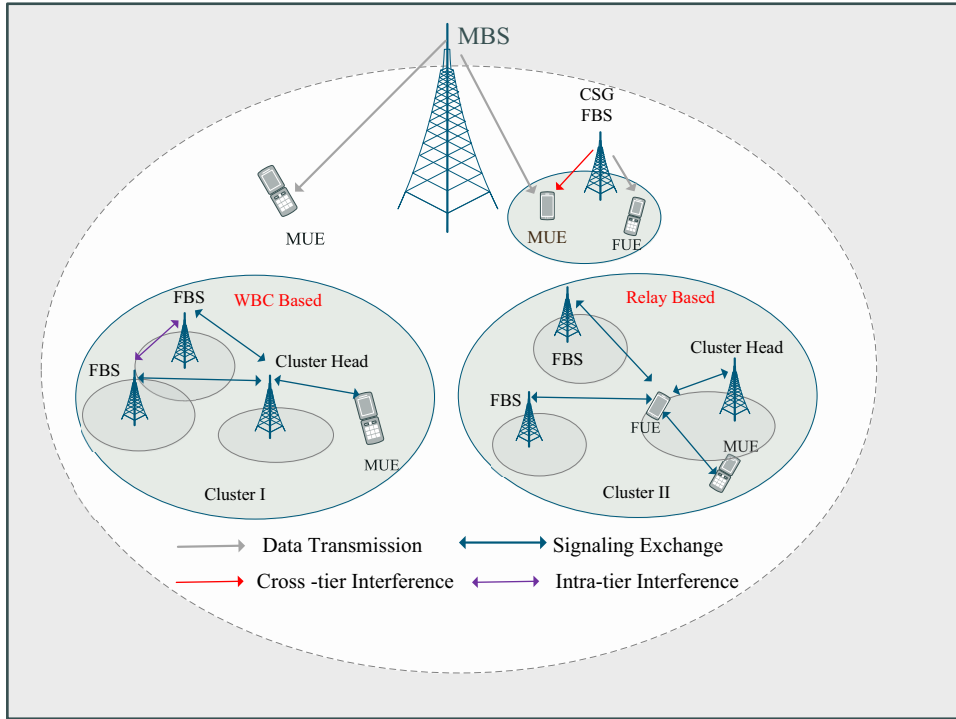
MBS

CSG
FBS

MUE

MUE

FUE

FBS

WBC Based

Cluster Head

FBS

MUE

Cluster I

Relay Based

FBS

Cluster Head

FBS

FUE

MUE

Cluster II

Data Transmission

Signaling Exchange

Cross -tier Interference

Intra-tier Interference